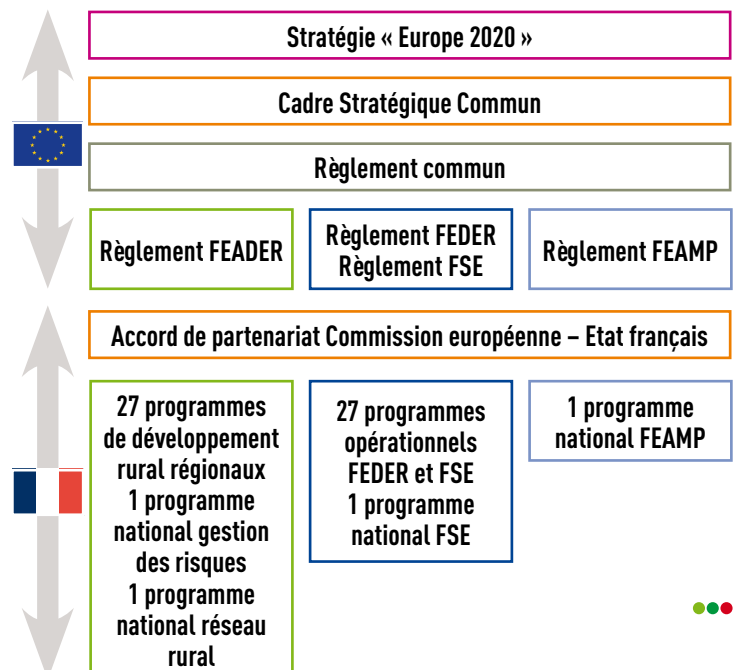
Stratégie « Europe 2020 »

Cadre Stratégique Commun

Règlement commun

Règlement FEADER

Règlement FEDER
Règlement FSE

Règlement FEAMP

Accord de partenariat Commission européenne – Etat français

27 programmes de développement rural régionaux
1 programme national gestion des risques
1 programme national réseau rural

27 programmes opérationnels FEDER et FSE
1 programme national FSE

1 programme national FEAMP